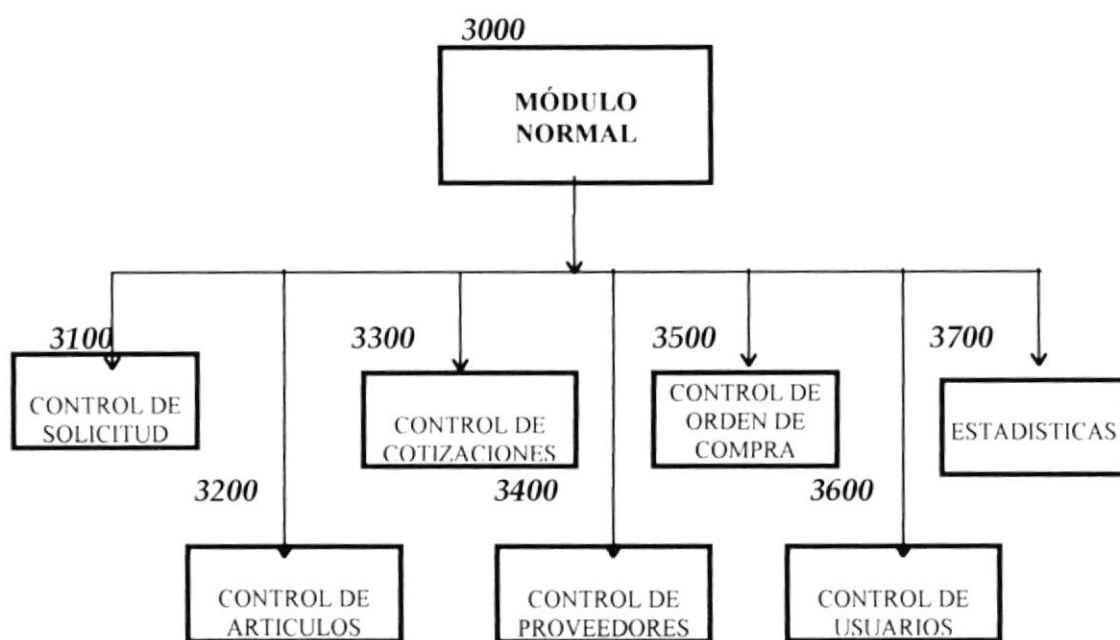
3000

MÓDULO NORMAL

3100

CONTROL DE SOLICITUD

3300

CONTROL DE COTIZACIONES

3500

CONTROL DE ORDEN DE COMPRA

3700

ESTADISTICAS

3200

CONTROL DE ARTICULOS

3400

CONTROL DE PROVEEDORES

3600

CONTROL DE USUARIOS